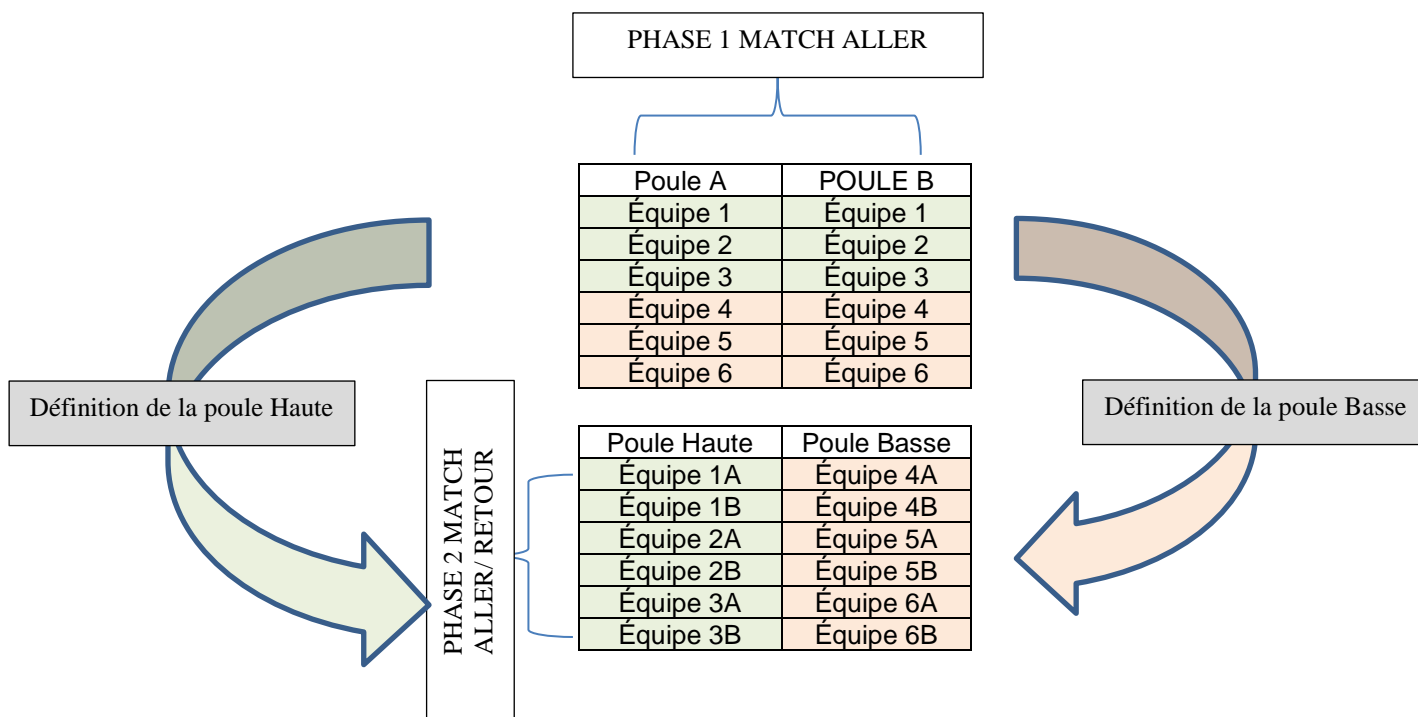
PHASE 1 MATCH ALLER

| Poule A | POULE B |
|---|---|
| Équipe 1 | Équipe 1 |
| Équipe 2 | Équipe 2 |
| Équipe 3 | Équipe 3 |
| Équipe 4 | Équipe 4 |
| Équipe 5 | Équipe 5 |
| Équipe 6 | Équipe 6 |

Définition de la poule Haute

Définition de la poule Basse

PHASE 2 MATCH ALLER/ RETOUR

| Poule Haute | Poule Basse |
|---|---|
| Équipe 1A | Équipe 4A |
| Équipe 1B | Équipe 4B |
| Équipe 2A | Équipe 5A |
| Équipe 2B | Équipe 5B |
| Équipe 3A | Équipe 6A |
| Équipe 3B | Équipe 6B |